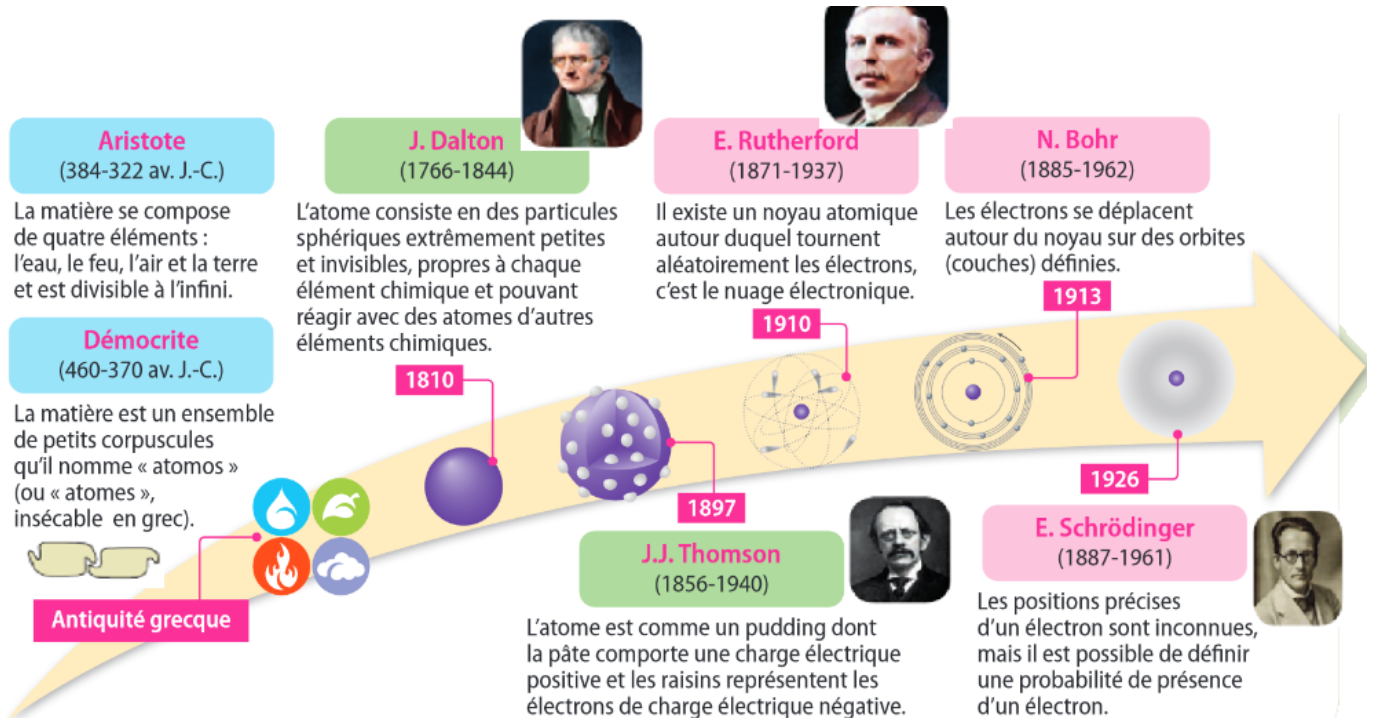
Aristote
(384-322 av. J.-C.)

La matière se compose de quatre éléments : l'eau, le feu, l'air et la terre et est divisible à l'infini.

Démocrite
(460-370 av. J.-C.)

La matière est un ensemble de petits corpuscules qu'il nomme « atomos » (ou « atomes », insécable en grec).

Antiquité grecque

J. Dalton
(1766-1844)

L'atome consiste en des particules sphériques extrêmement petites et invisibles, propres à chaque élément chimique et pouvant réagir avec des atomes d'autres éléments chimiques.

1810

1897

J.J. Thomson
(1856-1940)

L'atome est comme un pudding dont la pâte comporte une charge électrique positive et les raisins représentent les électrons de charge électrique négative.

E. Rutherford
(1871-1937)

Il existe un noyau atomique autour duquel tournent aléatoirement les électrons, c'est le nuage électronique.

1910

N. Bohr
(1885-1962)

Les électrons se déplacent autour du noyau sur des orbites (couches) définies.

1913

1926

E. Schrödinger
(1887-1961)

Les positions précises d'un électron sont inconnues, mais il est possible de définir une probabilité de présence d'un électron.